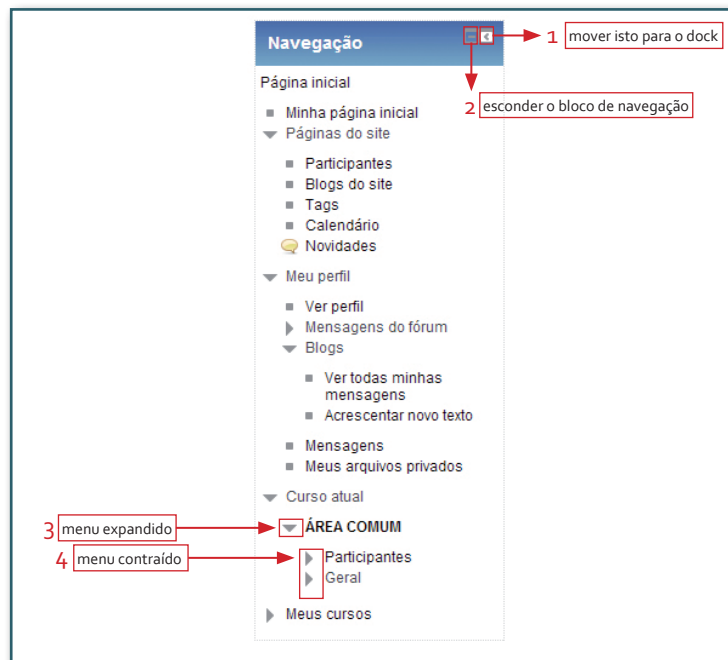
Navegação

1 mover isto para o dock

2 esconder o bloco de navegação

Página inicial

Minha página inicial
Páginas do site
Participantes
Blogs do site
Tags
Calendário
Novidades
Meu perfil
Ver perfil
Mensagens do fórum
Blogs
Ver todas minhas mensagens
Acrescentar novo texto
Mensagens
Meus arquivos privados
Curso atual

3 menu expandido

ÁREA COMUM

4 menu contraído

Participantes
Geral
Meus cursos